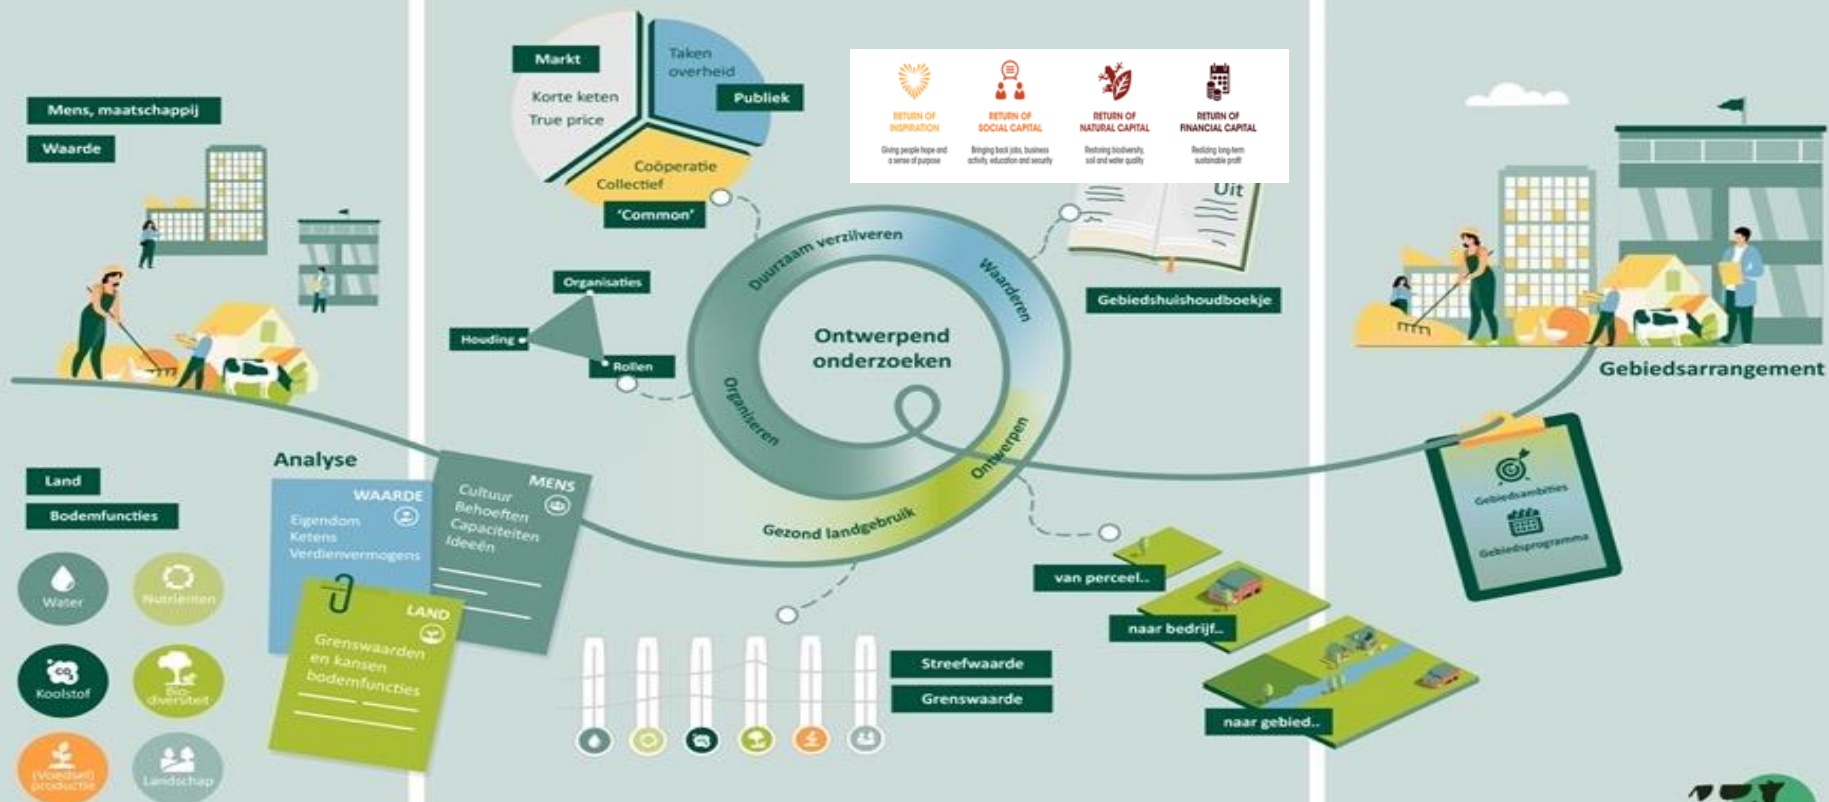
Mens, maatschappij

Waarde

Land

Bodemfuncties

Water

Nutriënten

Koolstof

Bio-diversiteit

(Voedsel) productie

Landschap

Analyse

WAARDE
Eigendom
Ketens
Verdienvermogens

MENS
Cultuur
Behoeften
Capaciteiten
Ideeën

LAND
Grenswaarden en kansen bodemfuncties

Markt
Korte keten
True price

Taken overheid
Publiek

Coöperatie
Collectief
'Common'

RETURN OF INSPIRATION
Giving people hope and a sense of purpose

RETURN OF SOCIAL CAPITAL
Bringing back jobs, business activity, education and security

RETURN OF NATURAL CAPITAL
Restoring biodiversity, soil and water quality

RETURN OF FINANCIAL CAPITAL
Realizing long-term sustainable profit

Uit

Gebiedshuishoudboekje

Organisaties
Houding
Rollen

Duurzaam verzilveren
Waarderen
Ontwerpend onderzoeken
Organiseren
Ontwerpen
Gezond landgebruik

Streefwaarde
Grenswaarde

van perceel..
naar bedrijf..
naar gebied..

Gebiedsarrangement

Gebiedsambities
Gebiedsprogramma